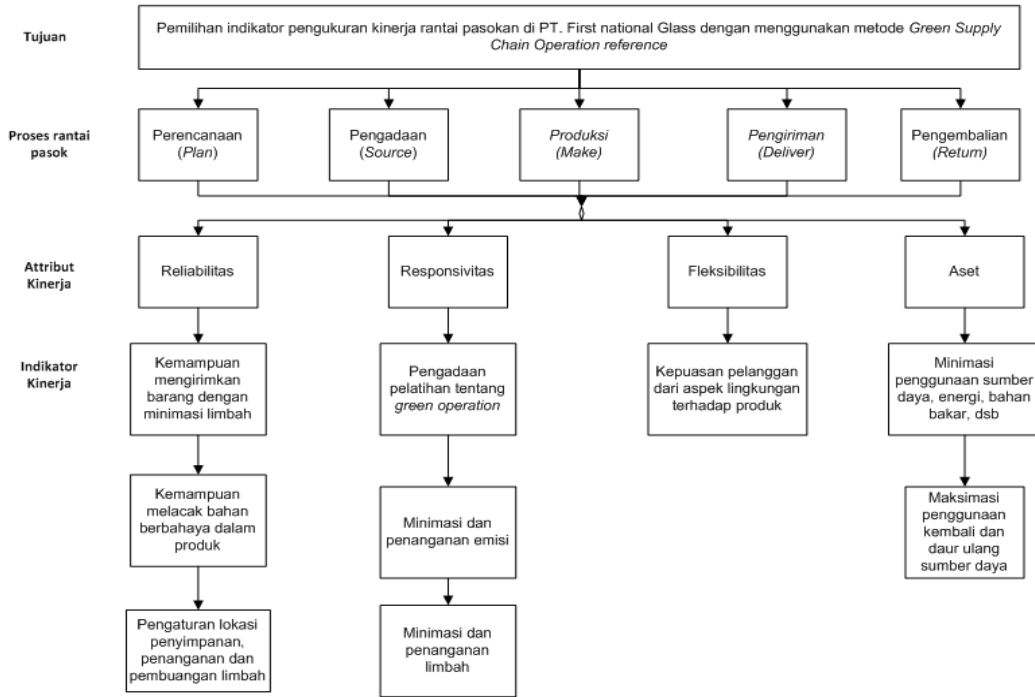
Tujuan

Pemilihan indikator pengukuran kinerja rantai pasokan di PT. First national Glass dengan menggunakan metode *Green Supply Chain Operation reference*

Proses rantai pasok

Perencanaan (*Plan*)

Pengadaan (*Source*)

*Produksi (Make)*

*Pengiriman (Deliver)*

Pengembalian *(Return)*

Attribut Kinerja

Reliabilitas

Responsivitas

Fleksibilitas

Aset

Indikator Kinerja

Kemampuan mengirimkan barang dengan minimasi limbah

Kemampuan melacak bahan berbahaya dalam produk

Pengaturan lokasi penyimpanan, penanganan dan pembuangan limbah

Pengadaan pelatihan tentang *green operation*

Minimasi dan penanganan emisi

Minimasi dan penanganan limbah

Kepuasan pelanggan dari aspek lingkungan terhadap produk

Minimasi penggunaan sumber daya, energi, bahan bakar, dsb

Maksimasi penggunaan kembali dan daur ulang sumber daya